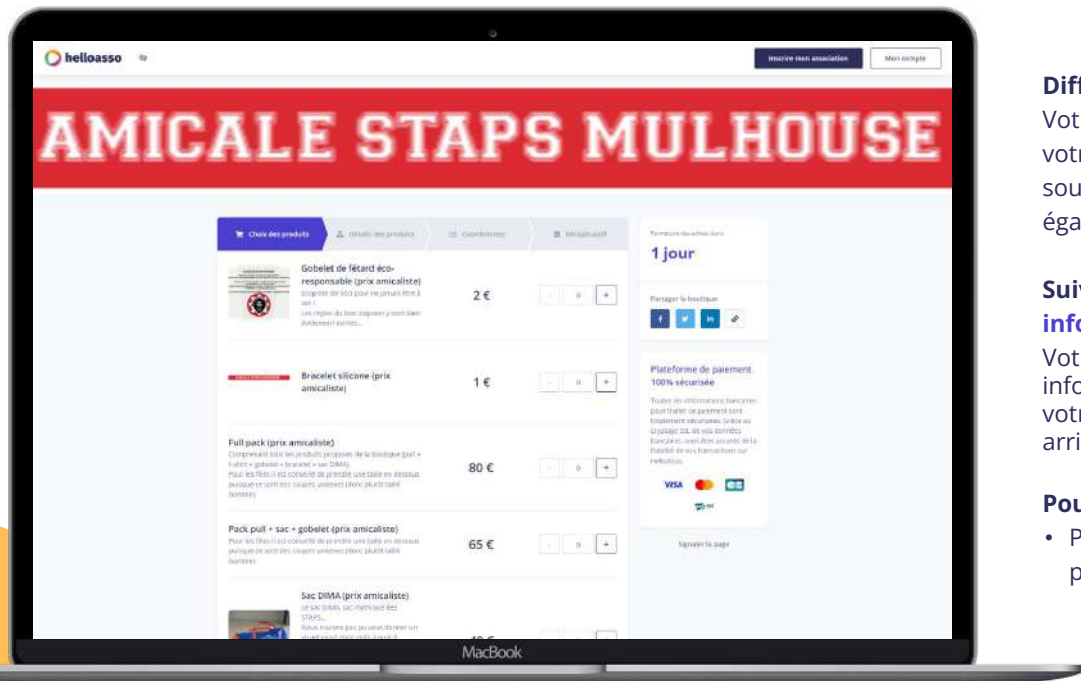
helloasso

Inscrire mon association

Mon compte

AMICALE STAPS MULHOUSE

Choix des produits

Détails des produits

Coordonnées

Récapitulatif

Gobelet de fêtard éco-responsable (prix amicaliste)

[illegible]

2 €

0

+

Bracelet silicone (prix amicaliste)

1 €

0

+

Full pack (prix amicaliste)

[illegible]

80 €

0

+

Pack pull + sac + gobelet (prix amicaliste)

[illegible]

65 €

0

+

Sac DIMA (prix amicaliste)

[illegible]

Fermeture des achats dans

1 jour

Partager la boutique

Plateforme de paiement 100% sécurisée

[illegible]

VISA

Signaler la page

MacBook

Diff

Vot

votr

sou

éga

Sui

info

Vot

info

votr

arri

Pou

• P

p